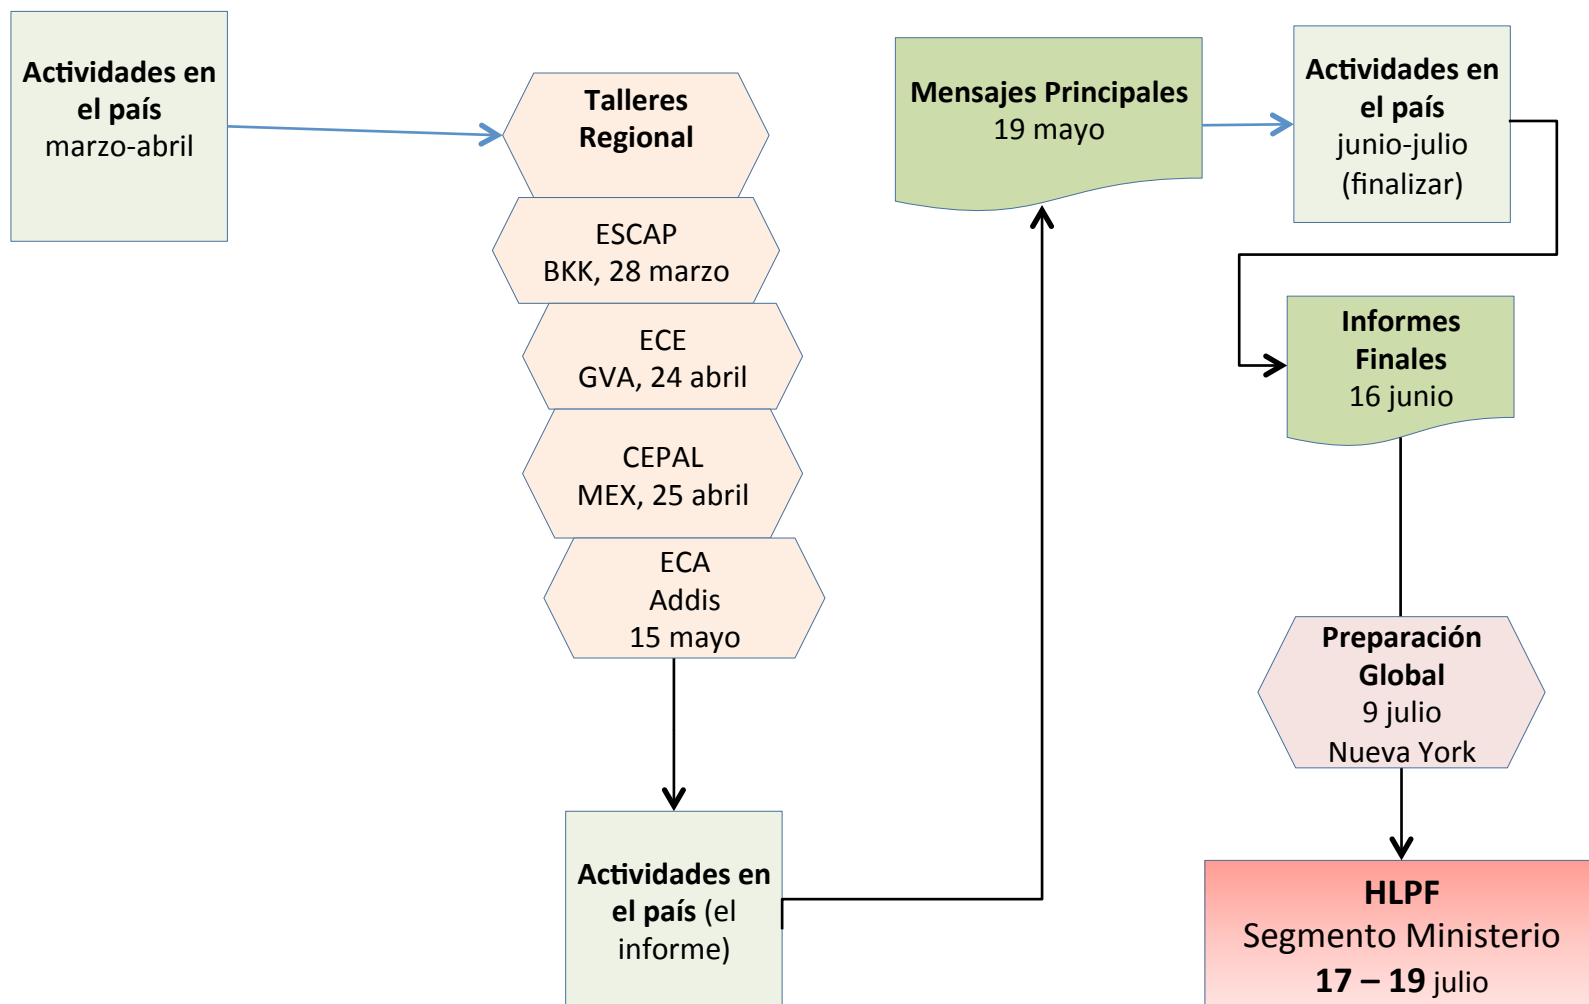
Actividades en el país
marzo-abril

Talleres Regional

ESCAP
BKK, 28 marzo

ECE
GVA, 24 abril

CEPAL
MEX, 25 abril

ECA
Addis
15 mayo

Actividades en el país (el informe)

Mensajes Principales
19 mayo

Actividades en el país
junio-julio
(finalizar)

Informes Finales
16 junio

Preparación Global
9 julio
Nueva York

HLPF
Segmento Ministerio
17 – 19 julio